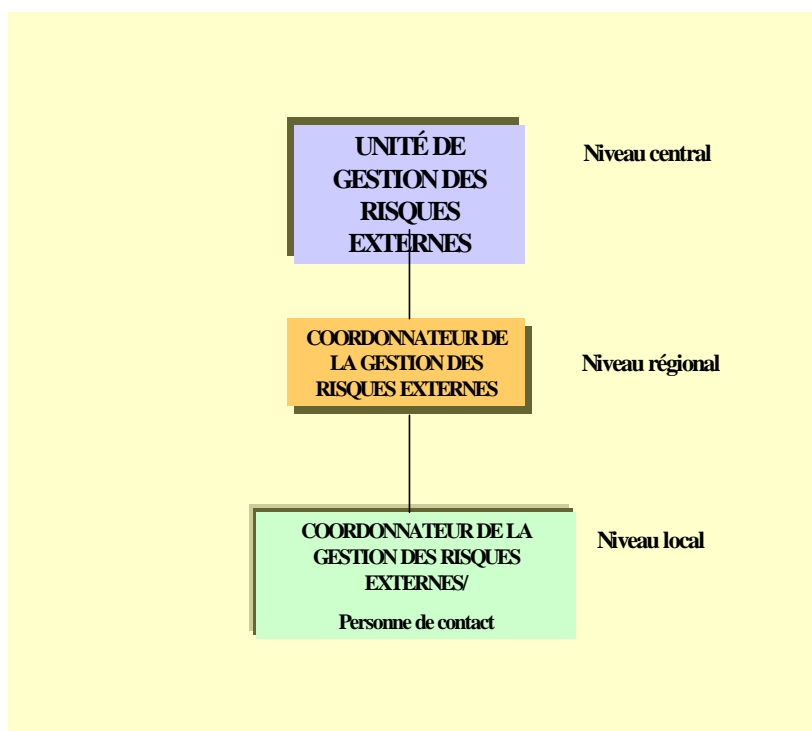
UNITÉ DE GESTION DES RISQUES EXTERNES

Niveau central

COORDONNATEUR DE LA GESTION DES RISQUES EXTERNES

Niveau régional

COORDONNATEUR DE LA GESTION DES RISQUES EXTERNES/

Personne de contact

Niveau local